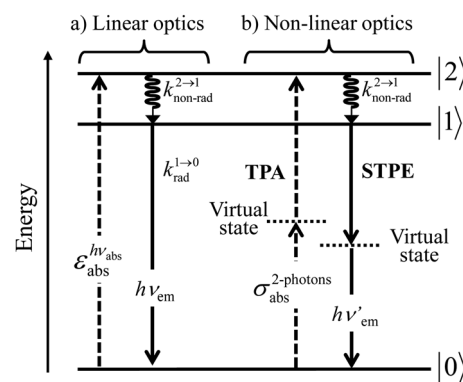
a) Linear optics

b) Non-linear optics

$|2\rangle$

$|1\rangle$

$|0\rangle$

Energy

$k_{\text{non-rad}}^{2\rightarrow1}$

$k_{\text{rad}}^{1\rightarrow0}$

$\varepsilon_{\text{abs}}^{h\nu_{\text{abs}}}$

$h\nu_{\text{em}}$

TPA

Virtual state

$\sigma_{\text{abs}}^{\text{2-photons}}$

$k_{\text{non-rad}}^{2\rightarrow1}$

STPE

Virtual state

$h\nu'_{\text{em}}$